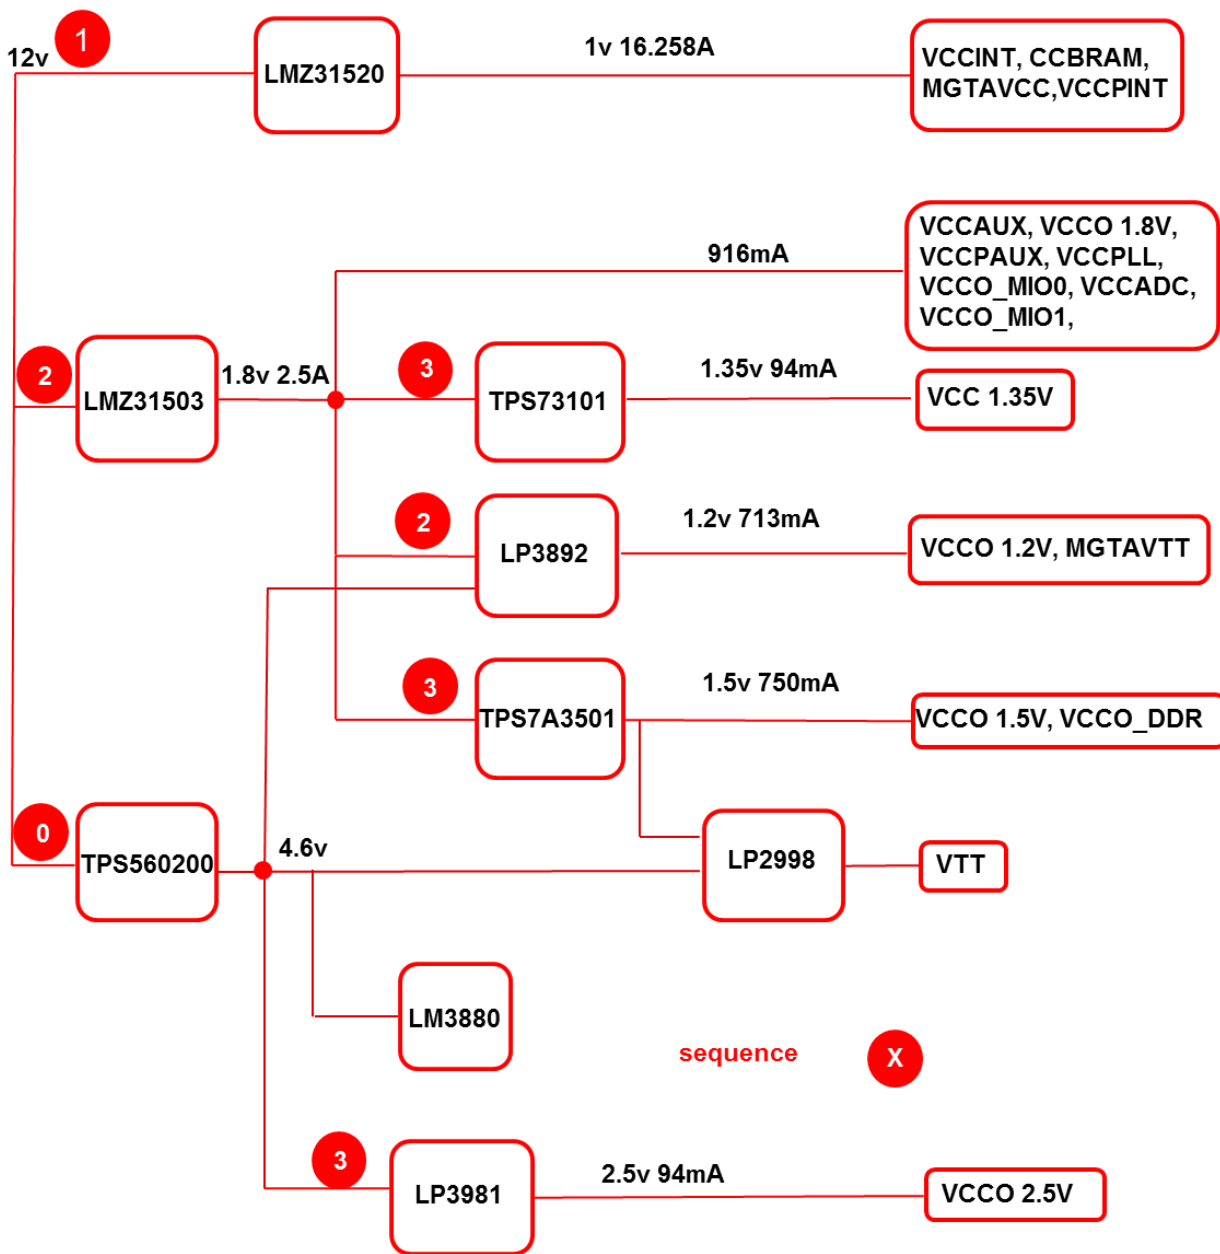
12v
1
LMZ31520
1v 16.258A
VCCINT, CCBRAM, MGTAVCC,VCCPINT

916mA
VCCAUX, VCCO 1.8V, VCCPAUX, VCCPLL, VCCO_MIO0, VCCADC, VCCO_MIO1,

2
LMZ31503
1.8v 2.5A
3
TPS73101
1.35v 94mA
VCC 1.35V

2
LP3892
1.2v 713mA
VCCO 1.2V, MGTAVTT

3
TPS7A3501
1.5v 750mA
VCCO 1.5V, VCCO_DDR

0
TPS560200
4.6v
LP2998
VTT

LM3880
sequence
X

3
LP3981
2.5v 94mA
VCCO 2.5V